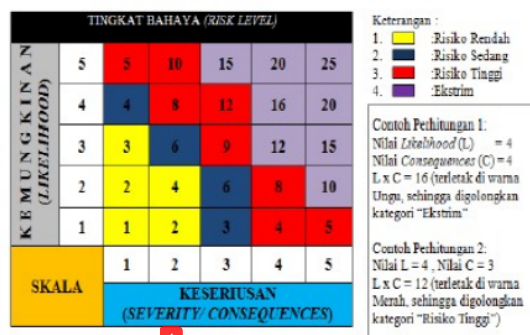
TINGKAT BAHAYA (RISK LEVEL)

KEMUNGKINAN (LIKELIHOOD)

| | | | | | |
|---|---|---|---|---|---|
| 5 | 5 | 10 | 15 | 20 | 25 |
| 4 | 4 | 8 | 12 | 16 | 20 |
| 3 | 3 | 6 | 9 | 12 | 15 |
| 2 | 2 | 4 | 6 | 8 | 10 |
| 1 | 1 | 2 | 3 | 4 | 5 |
| SKALA | 1 | 2 | 3 | 4 | 5 |

KESERIUSAN (SEVERITY/ CONSEQUENCES)

Keterangan :
1. :Risiko Rendah
2. :Risiko Sedang
3. :Risiko Tinggi
4. :Ekstrim

Contoh Perhitungan 1:
Nilai Likelihood (L) = 4
Nilai Consequences (C) = 4
L x C = 16 (terletak di warna Ungu, sehingga digolongkan kategori "Ekstrim"

Contoh Perhitungan 2:
Nilai L = 4 , Nilai C = 3
L x C = 12 (terletak di warna Merah, sehingga digolongkan kategori "Risiko Tinggi")